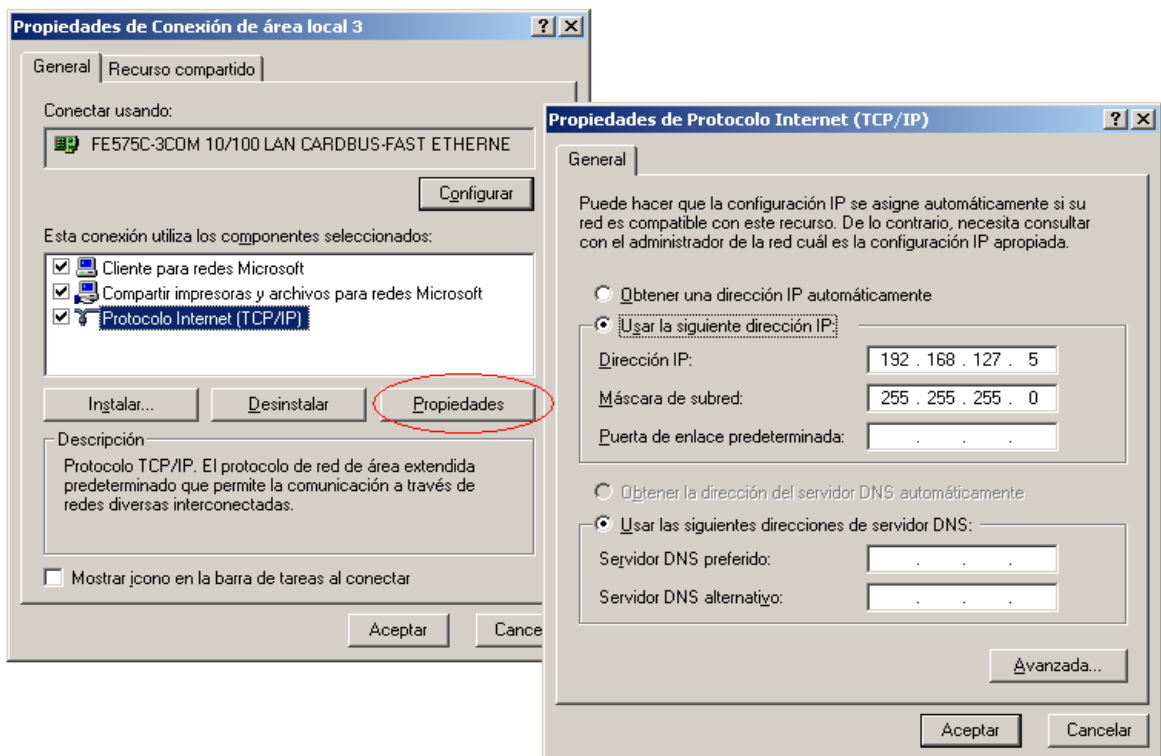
Propiedades de Conexión de área local 3
?
General
Recurso compartido
Conectar usando:
FE575C-3COM 10/100 LAN CARDBUS-FAST ETHERNE
Configurar
Esta conexión utiliza los componentes seleccionados:
Cliente para redes Microsoft
Compartir impresoras y archivos para redes Microsoft
Protocolo Internet (TCP/IP)
Instalar...
Desinstalar
Propiedades
Descripción
Protocolo TCP/IP. El protocolo de red de área extendida predeterminado que permite la comunicación a través de redes diversas interconectadas.
Mostrar icono en la barra de tareas al conectar
Aceptar
Cance

Propiedades de Protocolo Internet (TCP/IP)
?
General
Puede hacer que la configuración IP se asigne automáticamente si su red es compatible con este recurso. De lo contrario, necesita consultar con el administrador de la red cuál es la configuración IP apropiada.
Obtener una dirección IP automáticamente
Usar la siguiente dirección IP:
Dirección IP: 192 . 168 . 127 . 5
Máscara de subred: 255 . 255 . 255 . 0
Puerta de enlace predeterminada: . . .
Obtener la dirección del servidor DNS automáticamente
Usar las siguientes direcciones de servidor DNS:
Servidor DNS preferido: . . .
Servidor DNS alternativo: . . .
Avanzada...
Aceptar
Cancelar